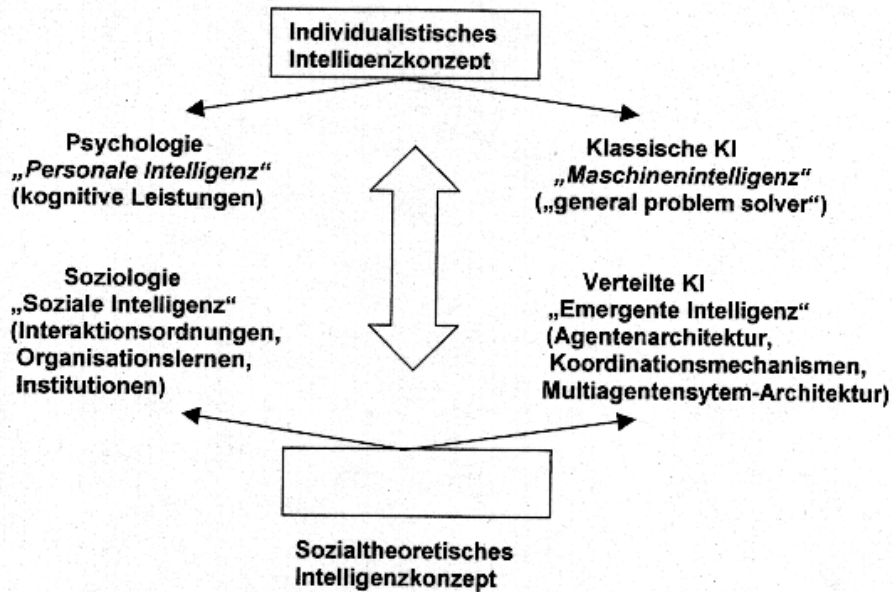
Individualistisches Intelligenzkonzept

Psychologie
„Personale Intelligenz“
(kognitive Leistungen)

Klassische KI
„Maschinenintelligenz“
(„general problem solver“)

Soziologie
„Soziale Intelligenz“
(Interaktionsordnungen, Organisationslernen, Institutionen)

Verteilte KI
„Emergente Intelligenz“
(Agentenarchitektur, Koordinationsmechanismen, Multiagentensytem-Architektur)

Sozialtheoretisches Intelligenzkonzept